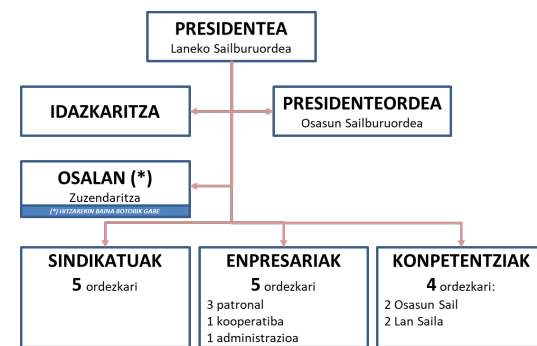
PRESIDENTEA
Laneko Sailburuordea

IDAZKARITZA

PRESIDENTEORDEA
Osasun Sailburuordea

OSALAN (*)
Zuzendaritza
(*) HITZAREKIN BAINA BOTORIK GABE

SINDIKATUAK
5 ordezkari

ENPRESARIAK
5 ordezkari
3 patronal
1 kooperatiba
1 administrazioa

KONPETENTZIAK
4 ordezkari:
2 Osasun Sail
2 Lan Saila